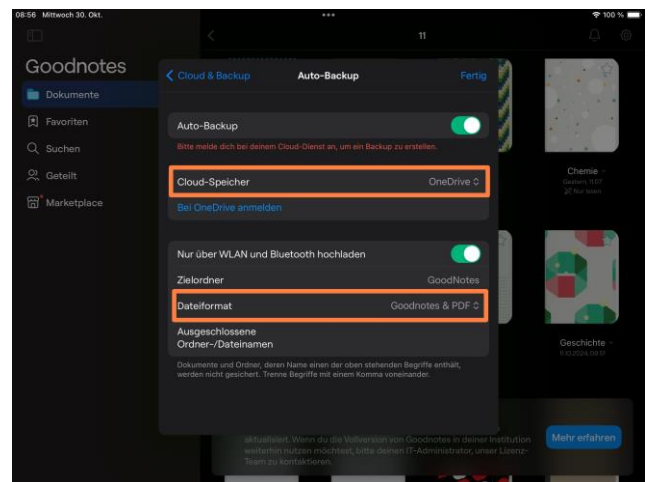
08:56 Mittwoch 30. Okt.

100 %

11

Goodnotes

Dokumente

Favoriten

Suchen

Geteilt

Marketplace

Cloud & Backup

Auto-Backup

Fertig

Auto-Backup

Bitte melde dich bei deinem Cloud-Dienst an, um ein Backup zu erstellen.

Cloud-Speicher

OneDrive

Bei OneDrive anmelden

Nur über WLAN und Bluetooth hochladen

Zielordner

GoodNotes

Dateiformat

Goodnotes & PDF

Ausgeschlossene Ordner-/Dateinamen

Dokumente und Ordner, deren Name einen der oben stehenden Begriffe enthält, werden nicht gesichert. Trenne Begriffe mit einem Komma voneinander.

Chemie

Gestern, 11:07

Nur lesen

Geschichte

9.10.2024 08:13

aktualisiert. Wenn du die Vollversion von Goodnotes in deiner Institution weiterhin nutzen möchtest, bitte deinen IT-Administrator, unser Lizenz-Team zu kontaktieren.

Mehr erfahren